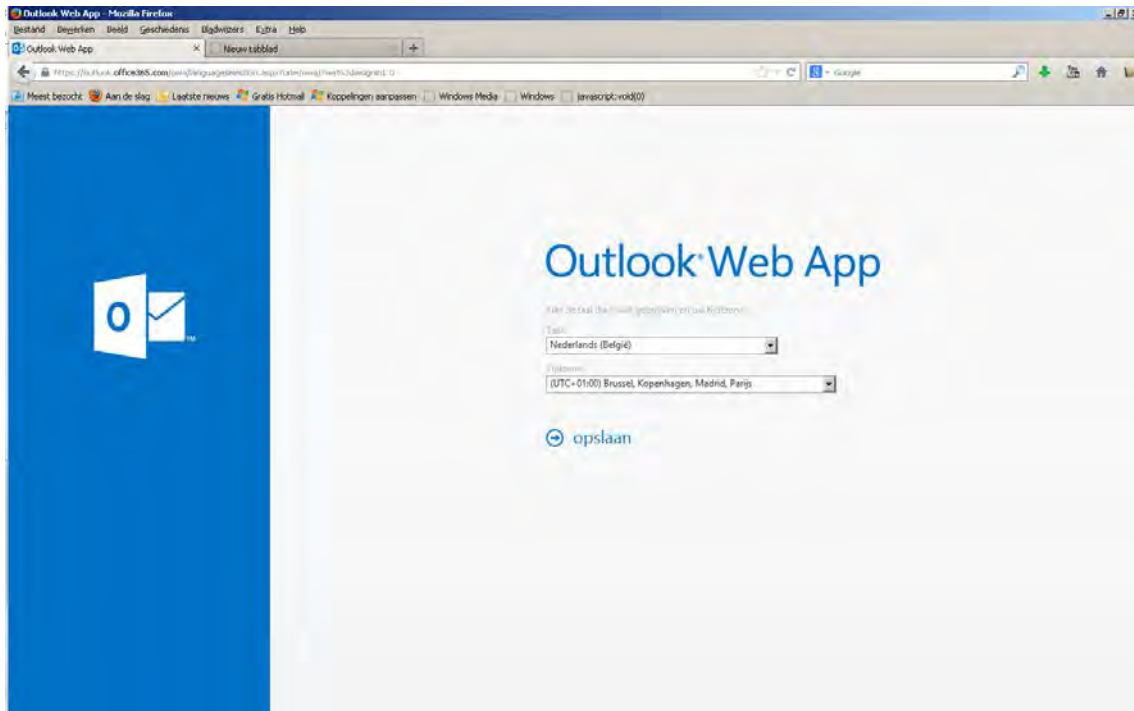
Outlook Web App - Mozilla Firefox

Bestand Bewerken Beeld Geschiedenis Bladwijzers Extra Help

Outlook Web App ×

Nieuw tabblad

+

https://outlook.office365.com/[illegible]

Google

Meest bezocht Aan de slag Laatste nieuws Gratis Hotmail Koppelingen aanpassen Windows Media Windows javascript:void(0)

O

Outlook Web App

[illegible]

Taal:

Nederlands (België)

Tijdzone:

(UTC+01:00) Brussel, Kopenhagen, Madrid, Parijs

opslaan